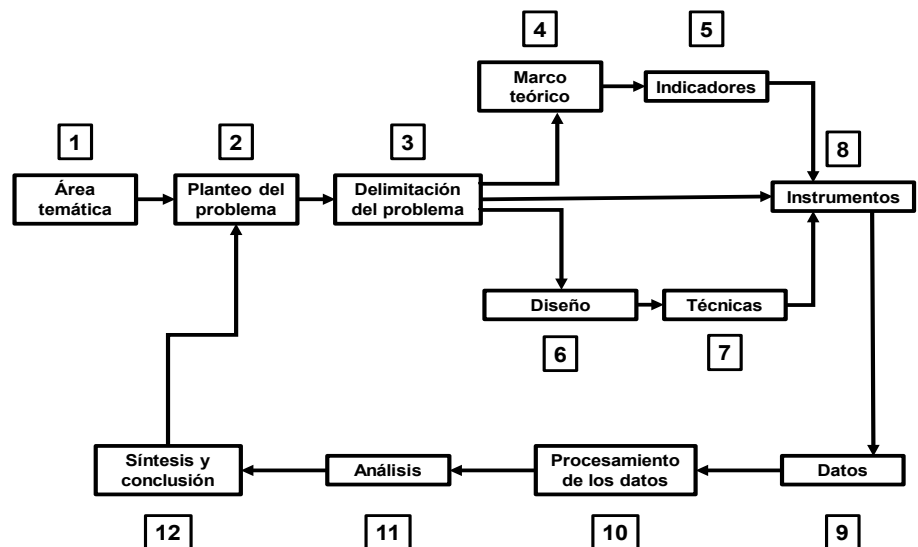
4
Marco teórico

5
Indicadores

1
Área temática

2
Planteo del problema

3
Delimitación del problema

8
Instrumentos

Diseño

Técnicas

6

7

Síntesis y conclusión

Análisis

Procesamiento de los datos

Datos

12

11

10

9